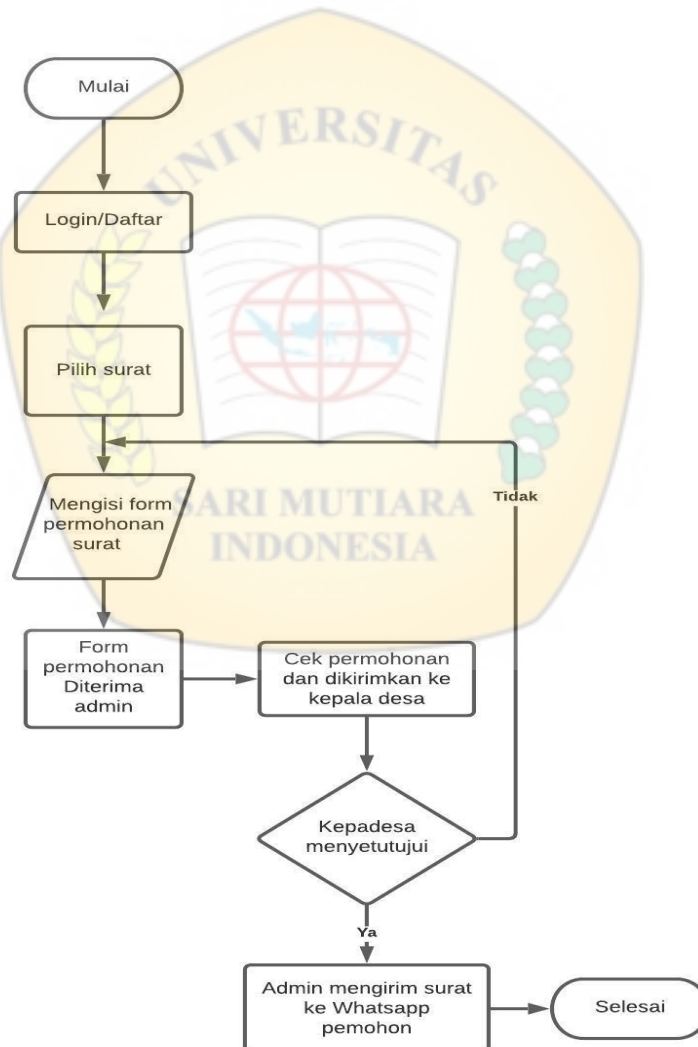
UNIVERSITAS
SARI MUTIARA
INDONESIA

Mulai

Login/Daftar

Pilih surat

Mengisi form permohonan surat

Tidak

Form permohonan Diterima admin

Cek permohonan dan dikirimkan ke kepala desa

Kepadesa menyetutujui

Ya

Admin mengirim surat ke Whatsapp pemohon

Selesai